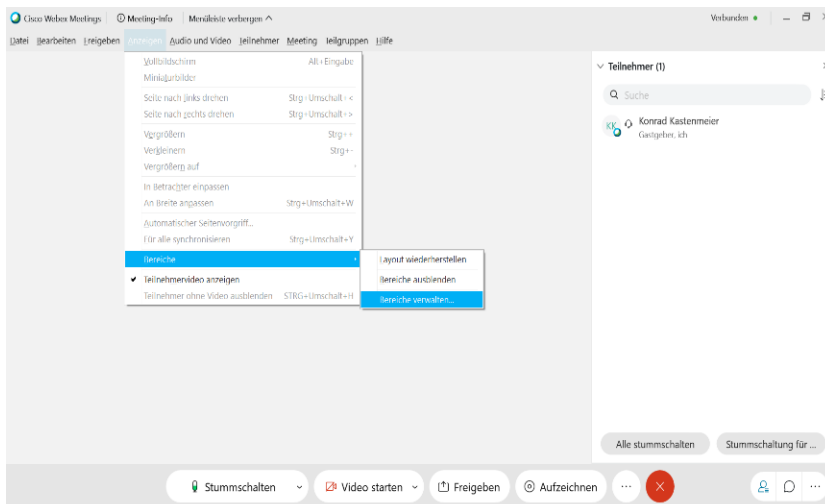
Cisco Webex Meetings | Meeting-Info | Menüleiste verbergen ^

Verbunden •

Datei Bearbeiten Freigeben Anzeigen Audio und Video Teilnehmer Meeting Teilgruppen Hilfe

Vollbildschirm Alt+Eingabe
Miniaturbilder
Seite nach links drehen Strg+Umschalt+<
Seite nach rechts drehen Strg+Umschalt+>
Vergrößern Strg++
Verkleinern Strg+-
Vergrößern auf
In Betrachter einpassen
An Breite anpassen Strg+Umschalt+W
Automatischer Seitenvorgriff...
Für alle synchronisieren Strg+Umschalt+Y
Bereiche
✔ Teilnehmervideo anzeigen
Teilnehmer ohne Video ausblenden STRG+Umschalt+H

Layout wiederherstellen
Bereiche ausblenden
Bereiche verwalten...

Teilnehmer (1)
Suche
KK Konrad Kastenmeier
Gastgeber, ich

Alle stummschalten
Stummschaltung für ...

Stummschalten
Video starten
Freigeben
Aufzeichnen